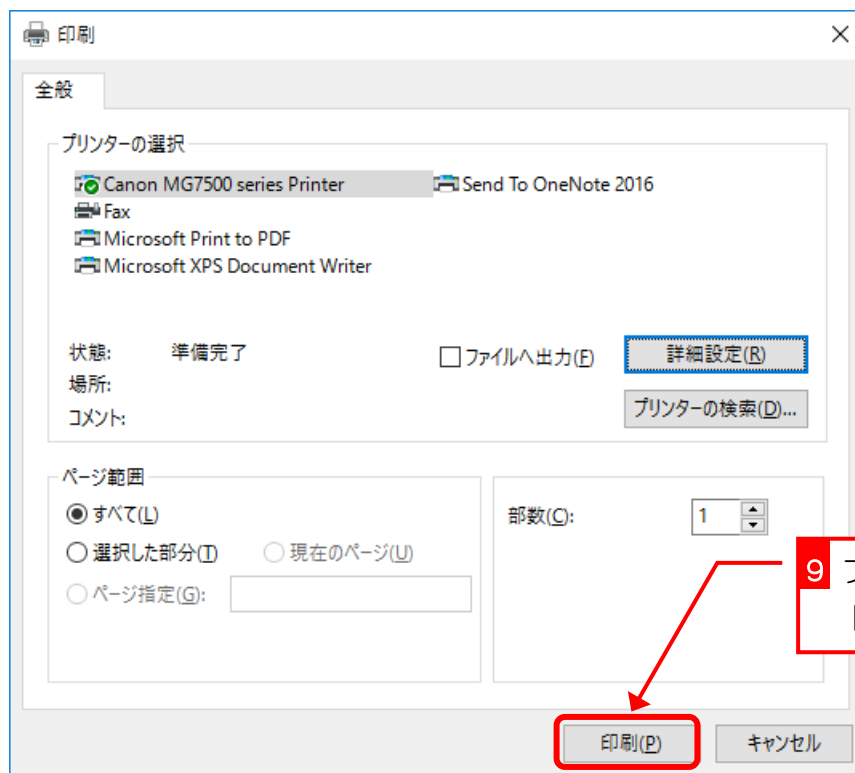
印刷

全般

プリンターの選択

Canon MG7500 series Printer
Send To OneNote 2016
Fax
Microsoft Print to PDF
Microsoft XPS Document Writer

状態: 準備完了
場所:
コメント:

ファイルへ出力(F)
詳細設定(R)
プリンターの検索(D)...

ページ範囲
すべて(L)
選択した部分(T)
現在のページ(U)
ページ指定(G):

部数(C): 1

9 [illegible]

印刷(P)
キャンセル